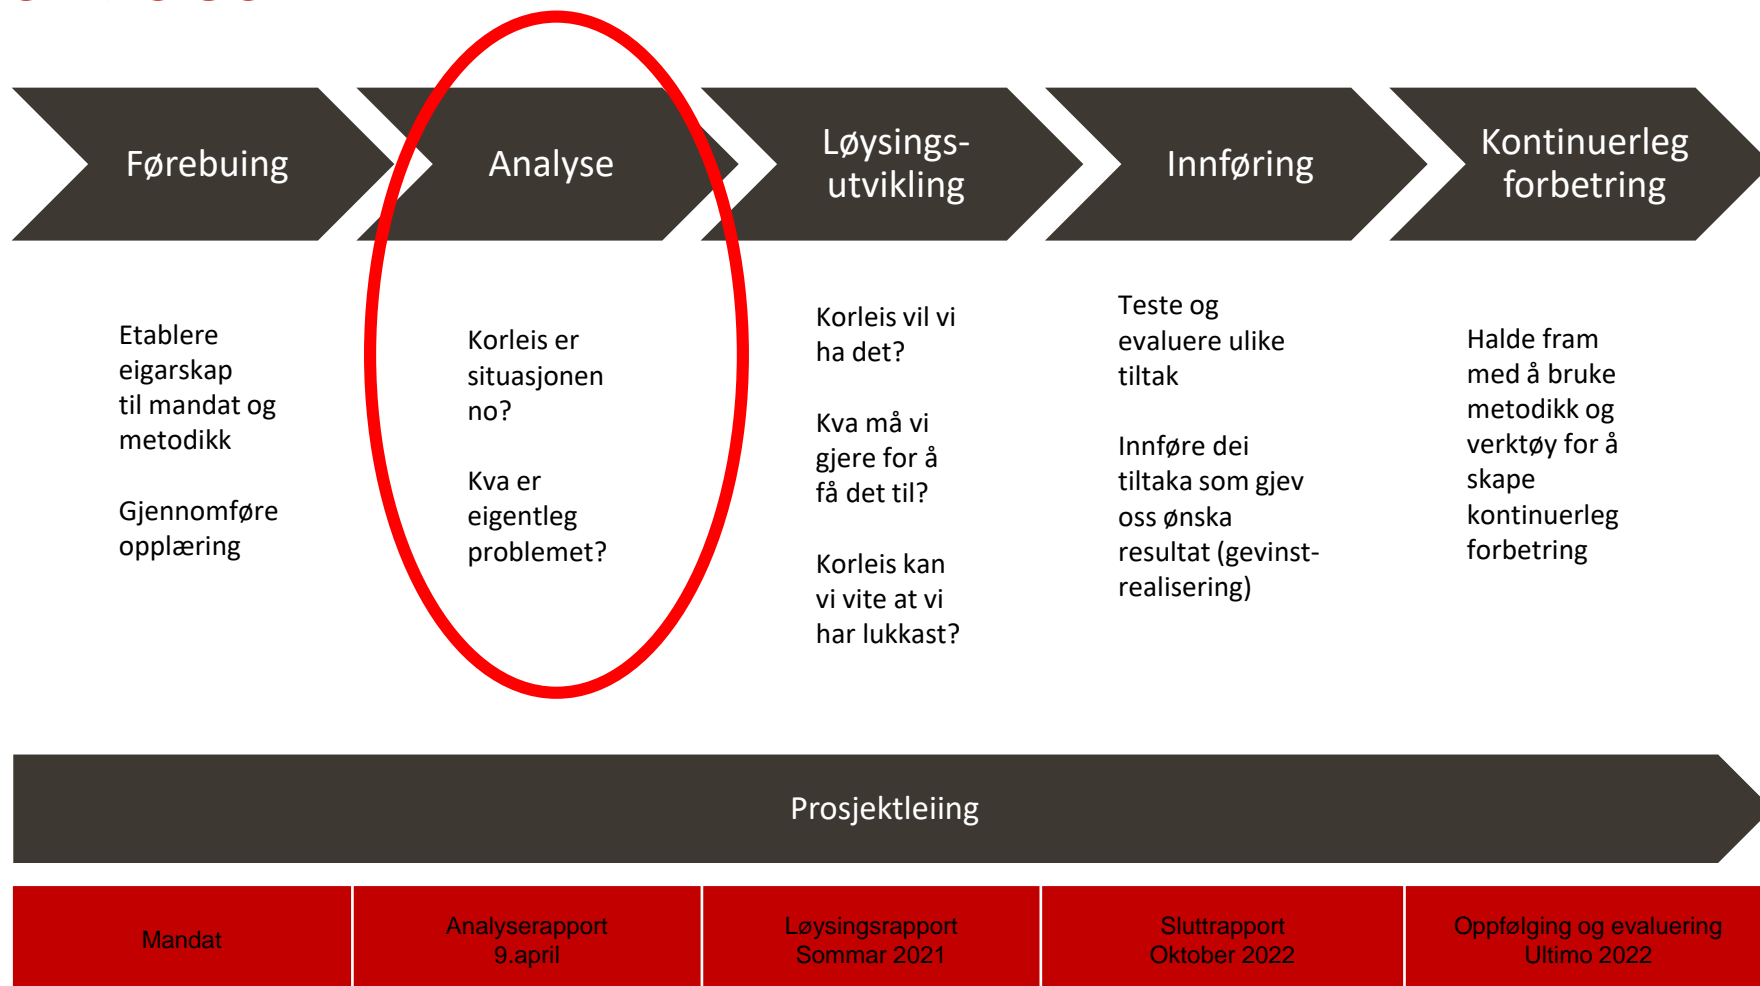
Førebuing

Analyse

Løysingsutvikling

Innføring

Kontinuerleg forbetring

Etablere eigarskap til mandat og metodikk

Gjennomføre opplæring

Korleis er situasjonen no?

Kva er eigentleg problemet?

Korleis vil vi ha det?

Kva må vi gjere for å få det til?

Korleis kan vi vite at vi har lukkast?

Teste og evaluere ulike tiltak

Innføre dei tiltaka som gjev oss ønska resultat (gevinstrealisering)

Halde fram med å bruke metodikk og verktøy for å skape kontinuerleg forbetring

Prosjektleiing

| Mandat | Analyserapport 9.april | Løysingsrapport Sommar 2021 | Sluttrapport Oktober 2022 | Oppfølging og evaluering Ultimo 2022 |
|---|---|---|---|---|